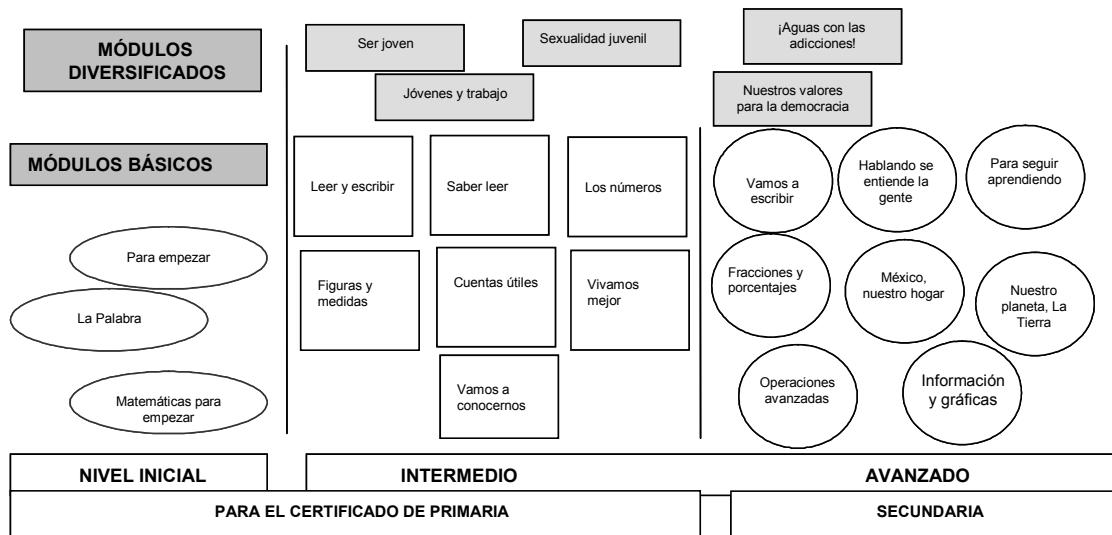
MÓDULOS DIVERSIFICADOS

Ser joven

Sexualidad juvenil

¡Aguas con las adicciones!

Jóvenes y trabajo

Nuestros valores para la democracia

MÓDULOS BÁSICOS

Para empezar

La Palabra

Matemáticas para empezar

Leer y escribir

Saber leer

Los números

Figuras y medidas

Cuentas útiles

Vivamos mejor

Vamos a conocernos

Vamos a escribir

Hablando se entiende la gente

Para seguir aprendiendo

Fracciones y porcentajes

México, nuestro hogar

Nuestro planeta, La Tierra

Operaciones avanzadas

Información y gráficas

NIVEL INICIAL

INTERMEDIO

AVANZADO

PARA EL CERTIFICADO DE PRIMARIA

SECUNDARIA